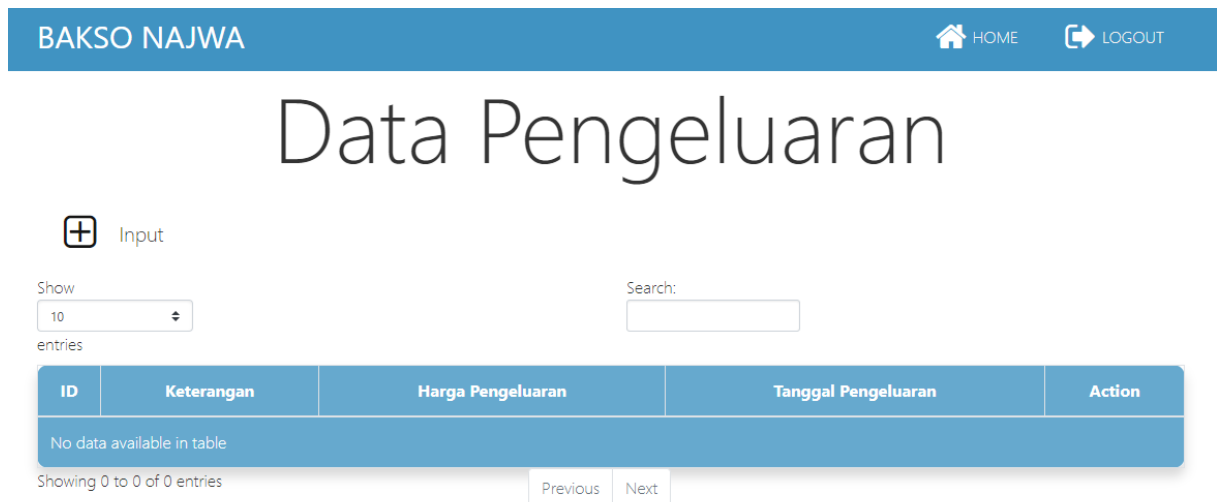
BAKSO NAJWA

HOME LOGOUT

Data Pengeluaran

Input

Show
10
entries

Search:

| ID | Keterangan | Harga Pengeluaran | Tanggal Pengeluaran | Action |
|---|---|---|---|---|
| No data available in table | | | | |

Showing 0 to 0 of 0 entries

Previous Next